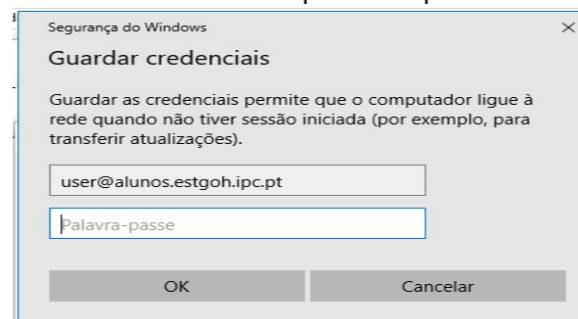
Segurança do Windows
×

Guardar credenciais

Guardar as credenciais permite que o computador ligue à rede quando não tiver sessão iniciada (por exemplo, para transferir atualizações).

user@alunos.estgoh.ipc.pt

Palavra-passe

OK

Cancelar